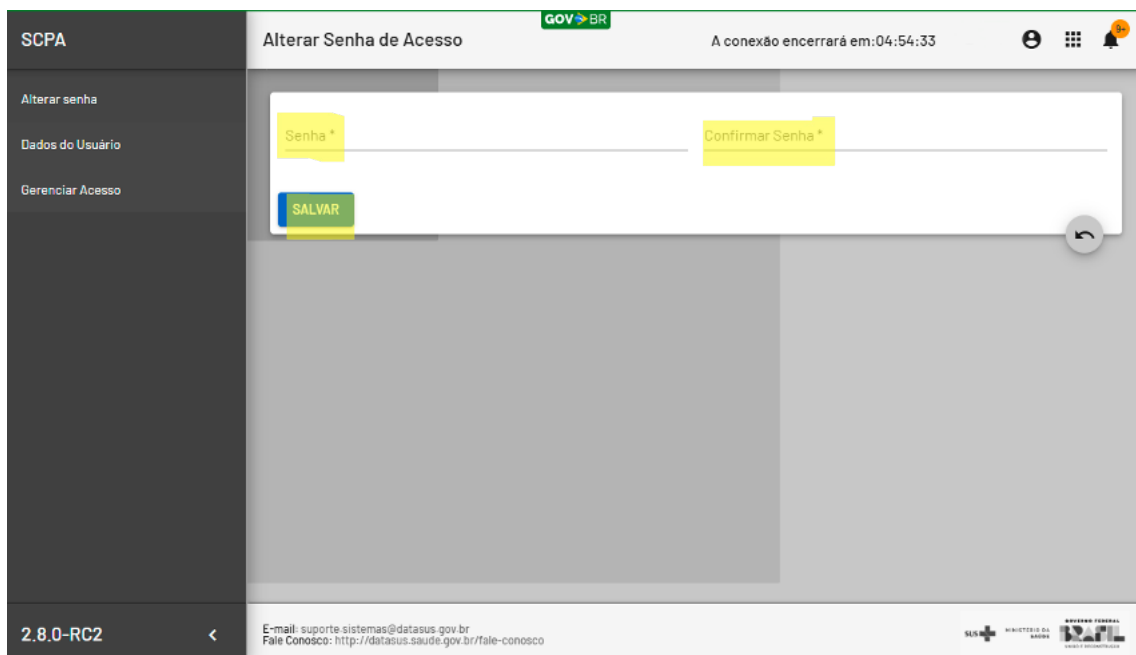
SCPA

Alterar senha

Dados do Usuário

Gerenciar Acesso

2.8.0-RC2

GOV.BR

Alterar Senha de Acesso

A conexão encerrará em:04:54:33

9+

Senha *

Confirmar Senha *

SALVAR

E-mail: suporte.sistemas@datasus.gov.br
Fale Conosco: http://datasus.saude.gov.br/fale-conosco

SUS

MINISTÉRIO DA SAÚDE

GOVERNO FEDERAL
BRASIL
UNIÃO E RECONSTRUÇÃO